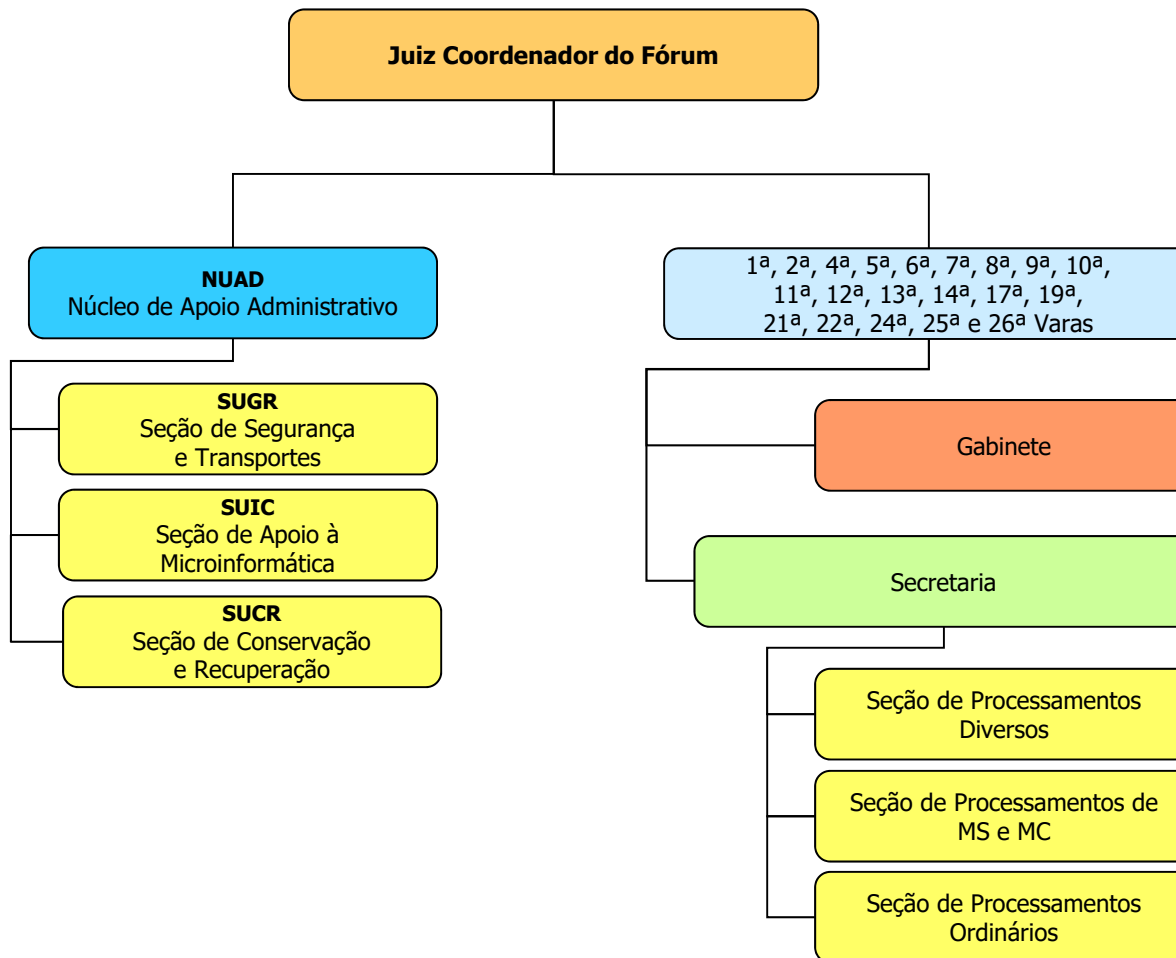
Juiz Coordenador do Fórum

NUAD
Núcleo de Apoio Administrativo

SUGR
Seção de Segurança e Transportes

SUIC
Seção de Apoio à Microinformática

SUCR
Seção de Conservação e Recuperação

1ª, 2ª, 4ª, 5ª, 6ª, 7ª, 8ª, 9ª, 10ª, 11ª, 12ª, 13ª, 14ª, 17ª, 19ª, 21ª, 22ª, 24ª, 25ª e 26ª Varas

Gabinete

Secretaria

Seção de Processamentos Diversos

Seção de Processamentos de MS e MC

Seção de Processamentos Ordinários